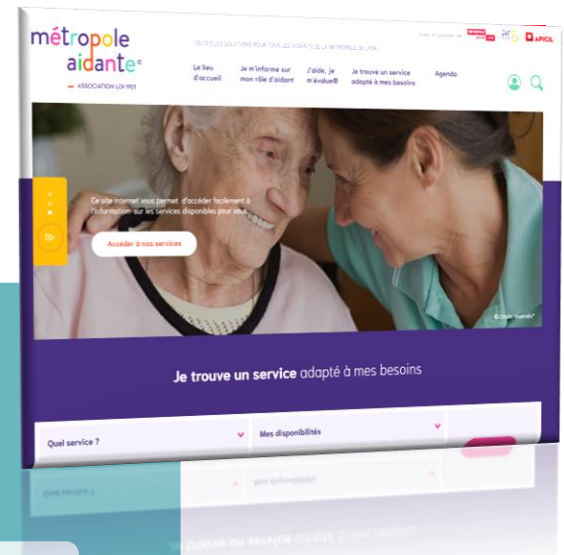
métropole aidante®

ASSOCIATION LOI 1901

TOUTES LES SOLUTIONS POUR TOUS LES AIDANTS DE LA MÉTROPOLE DE LYON

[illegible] APICIL

Le lieu d'accueil

Je m'informe sur mon rôle d'aidant

J'aide, je m'évalue®

Je trouve un service adapté à mes besoins

Agenda

Ce site internet vous permet d'accéder facilement à l'information sur les services disponibles pour vous.

Accéder à nos services

© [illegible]

Je trouve un service adapté à mes besoins

Quel service ?

Mes disponibilités